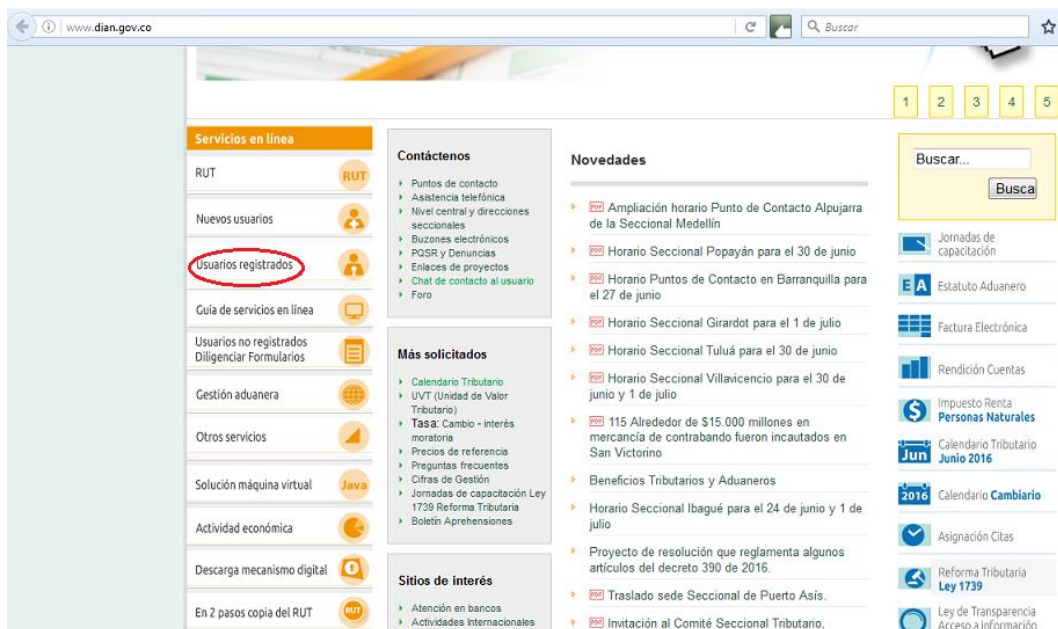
www.dian.gov.co

Buscar

1 2 3 4 5

Servicios en línea

RUT RUT

Nuevos usuarios

Usuarios registrados

Guía de servicios en línea

Usuarios no registrados Diligenciar Formularios

Gestión aduanera

Otros servicios

Solución máquina virtual Java

Actividad económica

Descarga mecanismo digital

En 2 pasos copia del RUT RUT

Contáctenos

- Puntos de contacto
- Asistencia telefónica
- Nivel central y direcciones seccionales
- Buzones electrónicos
- PQSR y Denuncias
- Enlaces de proyectos
- Chat de contacto al usuario
- Foro

Más solicitados

- Calendario Tributario
- UVT (Unidad de Valor Tributario)
- Tasa: Cambio - interés moratoria
- Precios de referencia
- Preguntas frecuentes
- Cifras de Gestión
- Jornadas de capacitación Ley 1739 Reforma Tributaria
- Boletín Aprehensiones

Sitios de interés

- Atención en bancos
- Actividades Internacionales

Novedades

PDF Ampliación horario Punto de Contacto Alpujarra de la Seccional Medellín

PDF Horario Seccional Popayán para el 30 de junio

PDF Horario Puntos de Contacto en Barranquilla para el 27 de junio

PDF Horario Seccional Girardot para el 1 de julio

PDF Horario Seccional Tuluá para el 30 de junio

PDF Horario Seccional Villavicencio para el 30 de junio y 1 de julio

PDF 115 Alrededor de $15.000 millones en mercancía de contrabando fueron incautados en San Victorino

Beneficios Tributarios y Aduaneros

Horario Seccional Ibagué para el 24 de junio y 1 de julio

Proyecto de resolución que reglamenta algunos artículos del decreto 390 de 2016.

PDF Traslado sede Seccional de Puerto Asís.

PDF Invitación al Comité Seccional Tributario,

Buscar...

Busca

Jornadas de capacitación

EA Estatuto Aduanero

Factura Electrónica

Rendición Cuentas

Impuesto Renta Personas Naturales

Jun Calendario Tributario Junio 2016

2016 Calendario Cambiario

Asignación Citas

Reforma Tributaria Ley 1739

Ley de Transparencia Acceso a información